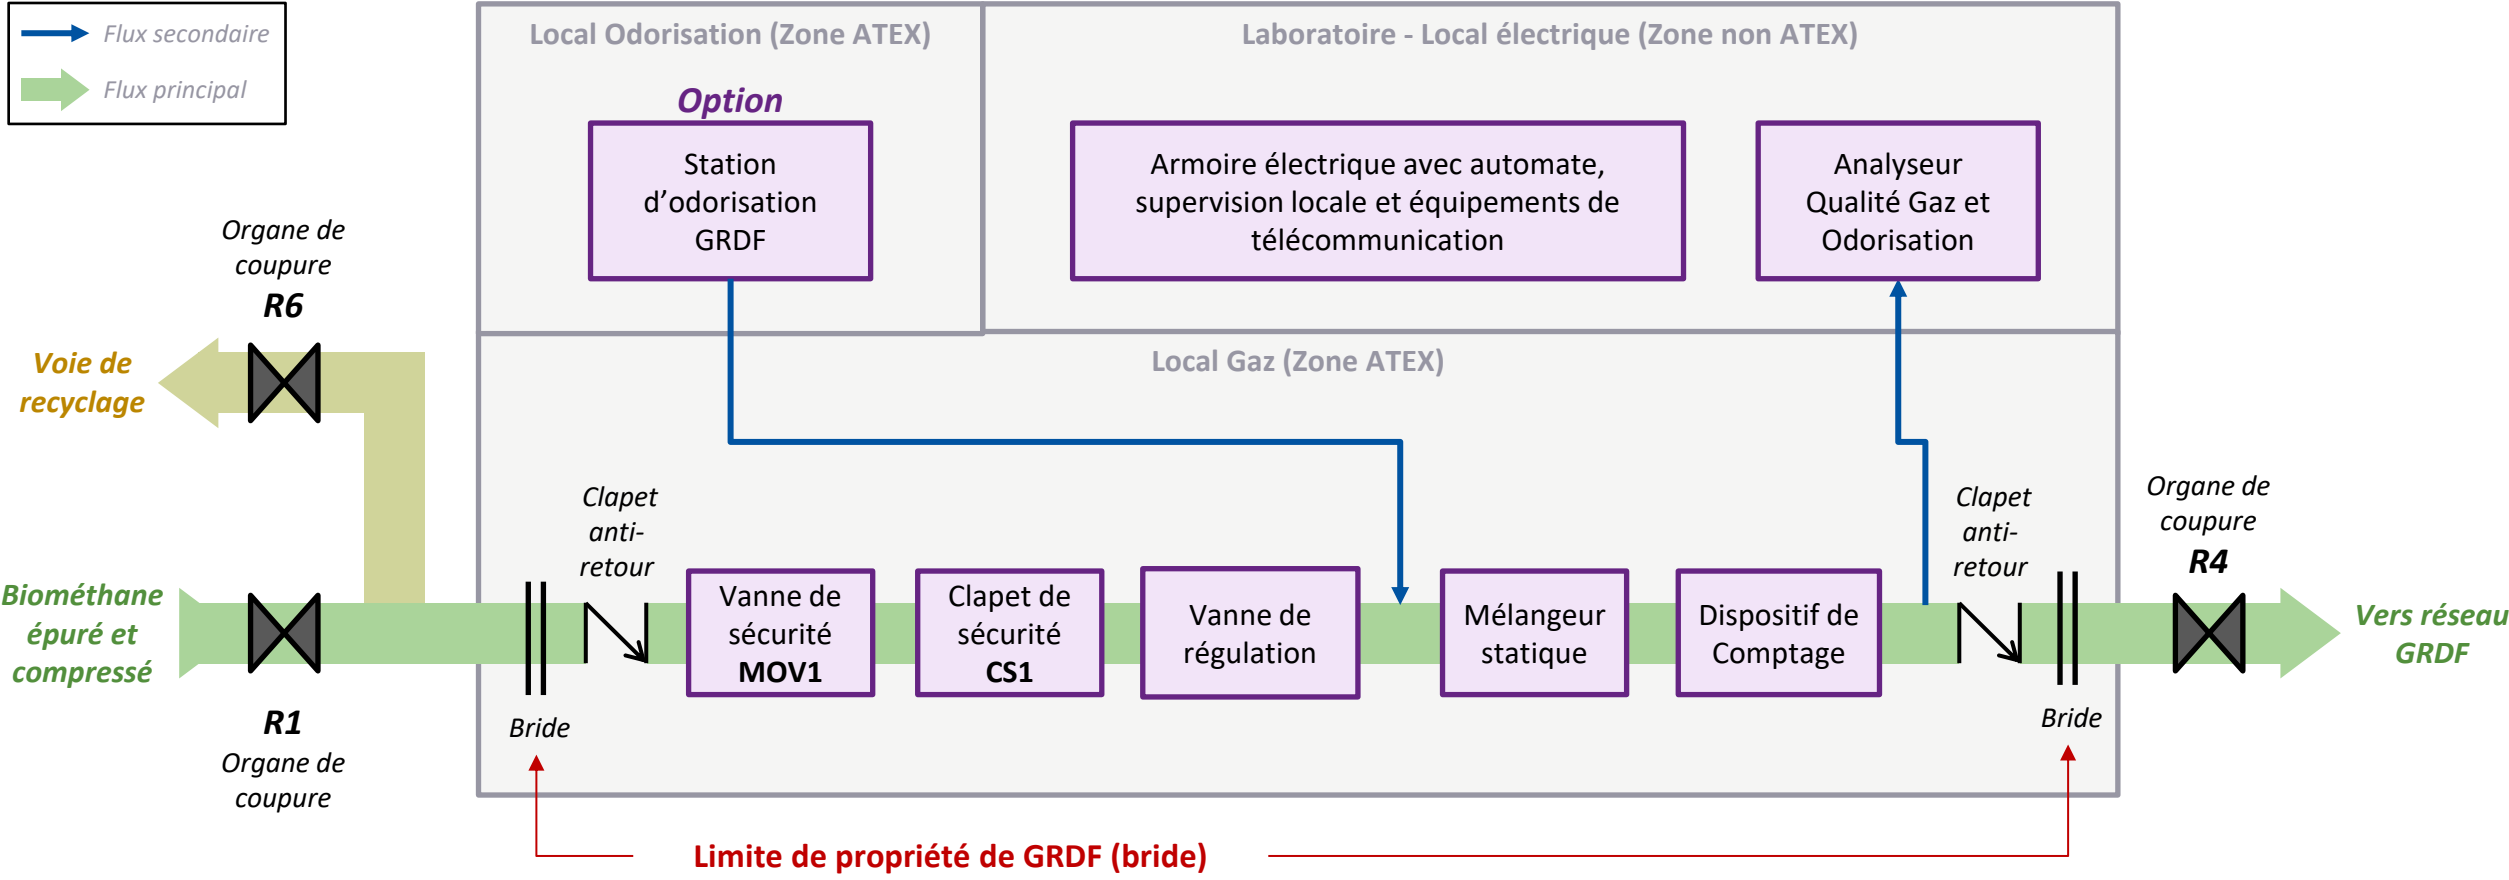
Flux secondaire

Flux principal

Local Odorisation (Zone ATEX)

Laboratoire - Local électrique (Zone non ATEX)

Option

Station d'odorisation GRDF

Armoire électrique avec automate, supervision locale et équipements de télécommunication

Analyseur Qualité Gaz et Odorisation

Organe de coupure

R6

Voie de recyclage

Local Gaz (Zone ATEX)

Clapet anti-retour

Clapet anti-retour

Organe de coupure

R4

Biométhane épuré et compressé

Vanne de sécurité MOV1

Clapet de sécurité CS1

Vanne de régulation

Mélangeur statique

Dispositif de Comptage

Vers réseau GRDF

R1

Organe de coupure

Bride

Bride

Limite de propriété de GRDF (bride)